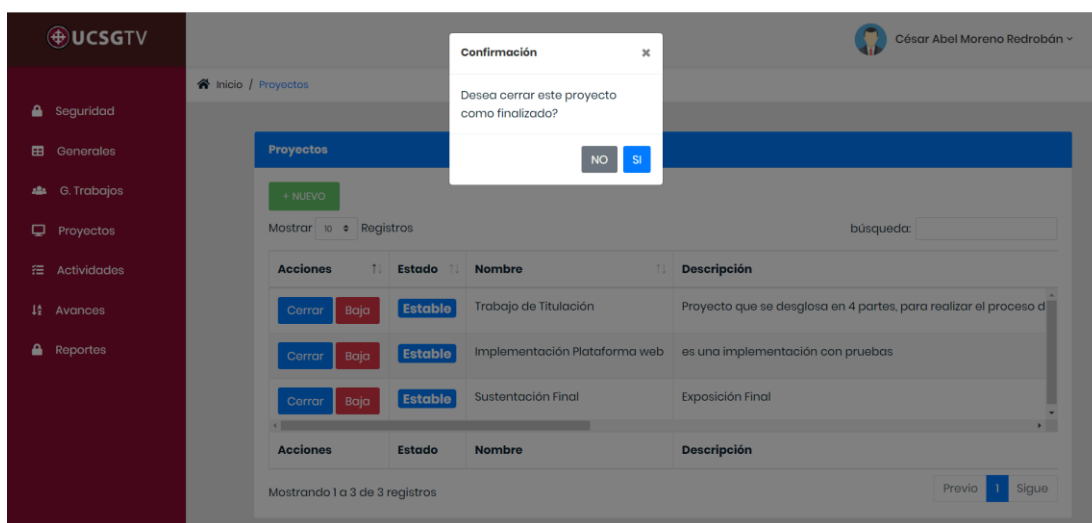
UCSGTV

César Abel Moreno Redrobán

Seguridad
Generales
G. Trabajos
Proyectos
Actividades
Avances
Reportes

Inicio / Proyectos

Confirmación ×

Desea cerrar este proyecto como finalizado?

NO SI

Proyectos

+ NUEVO

Mostrar 10 Registros

búsqueda:

| Acciones | Estado | Nombre | Descripción |
|---|---|---|---|
| Cerrar Baja | Estable | Trabajo de Titulación | Proyecto que se desglosa en 4 partes, para realizar el proceso d |
| Cerrar Baja | Estable | Implementación Plataforma web | es una implementación con pruebas |
| Cerrar Baja | Estable | Sustentación Final | Exposición Final |
| Acciones | Estado | Nombre | Descripción |

Mostrando 1 a 3 de 3 registros

Previo 1 Sigue